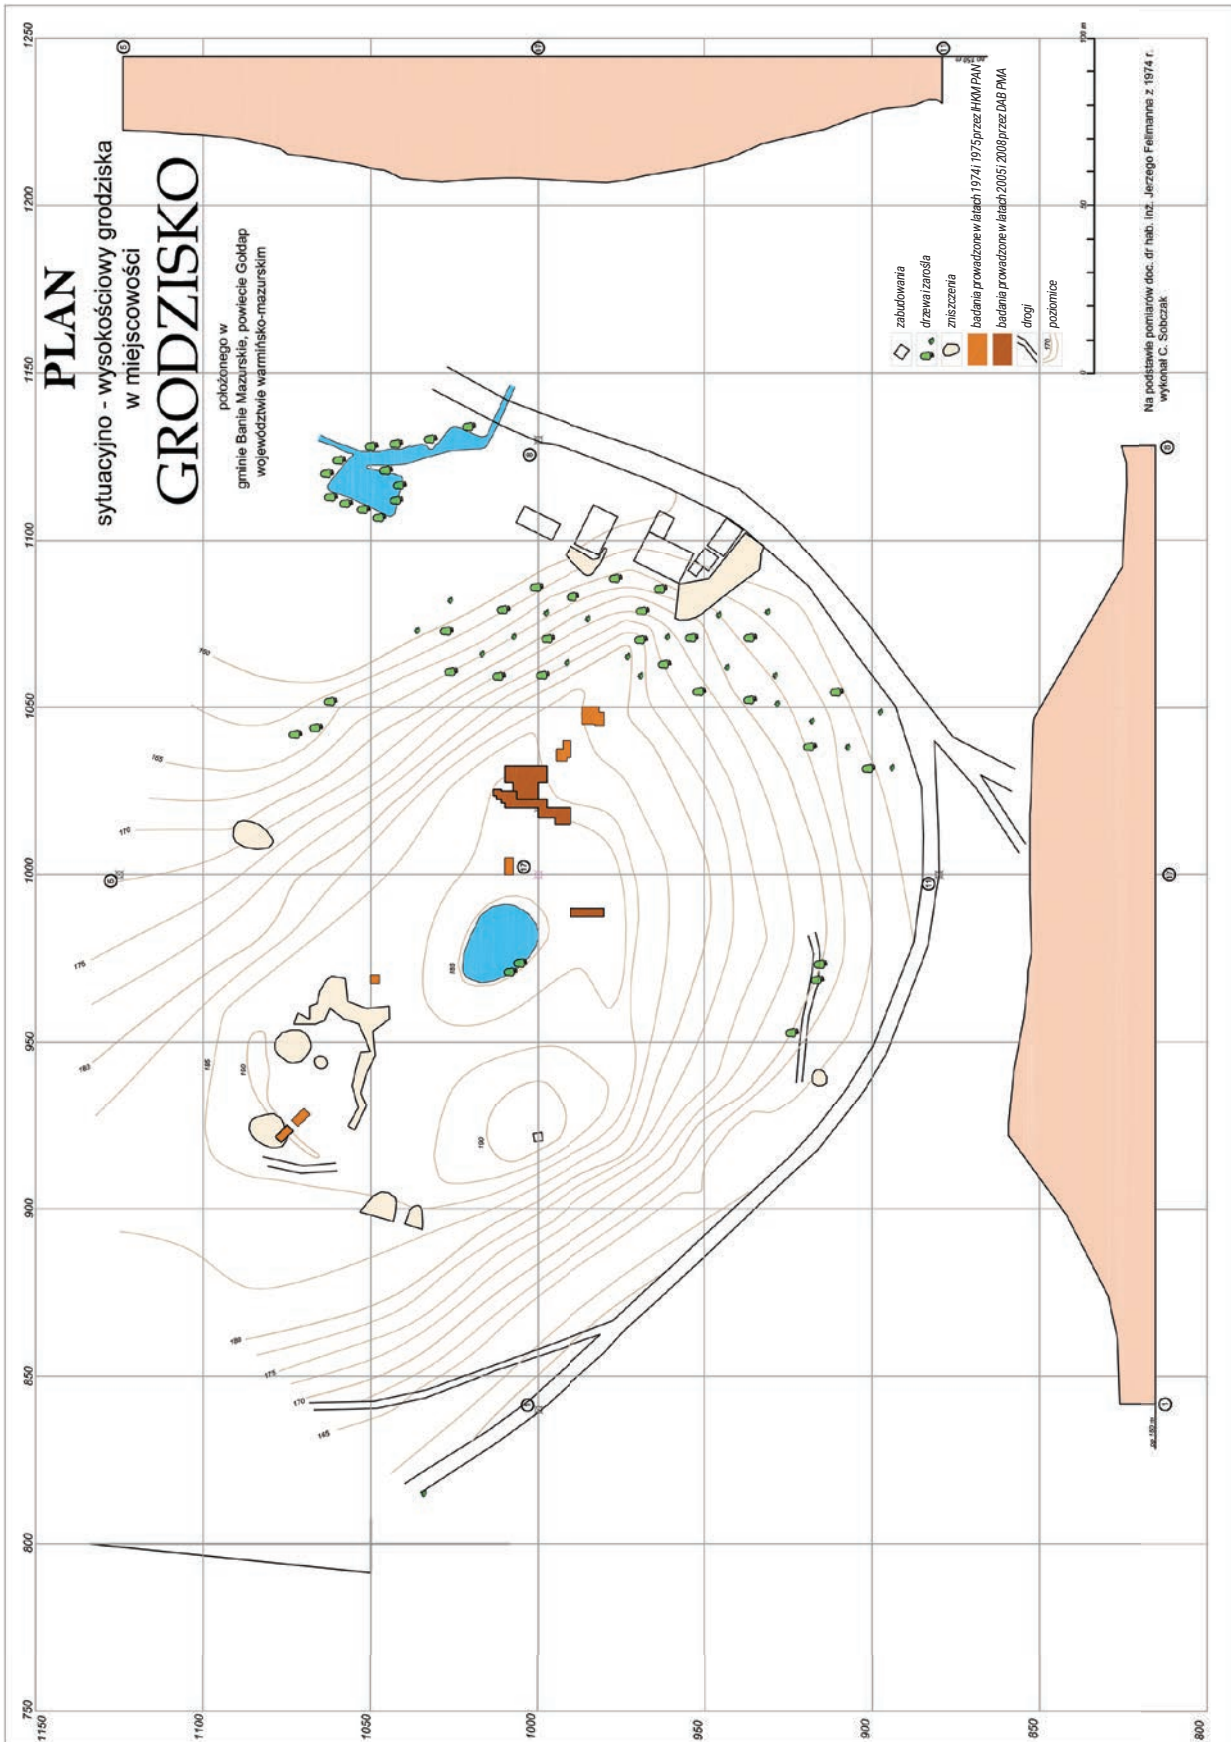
PLAN
sytuacyjno - wysokościowy grodziska
w miejscowości
GRODZISKO
położonego w
gminie Banie Mazurskie, powiecie Gołdap
województwie warmińsko-mazurskim

zabudowania
drzewa i zarośla
zniszczenia
badania prowadzone w latach 1974 i 1975 przez IHKM PAN
badania prowadzone w latach 2005 i 2008 przez DAB PMA
drogi
poziomice

Na podstawie pomiarów doc. dr hab. inż. Jerzego Felmanne z 1974 r.
wykonał C. Sobczak

1250
1200
1150
1100
1050
1000
950
900
850
800
750

1150
1100
1050
1000
950
900
850
800

0
50
100 m

190
185
180
175
170
165
160
155
150
145

5
6
7
8
9
10
11
12
13
14
15
16
17